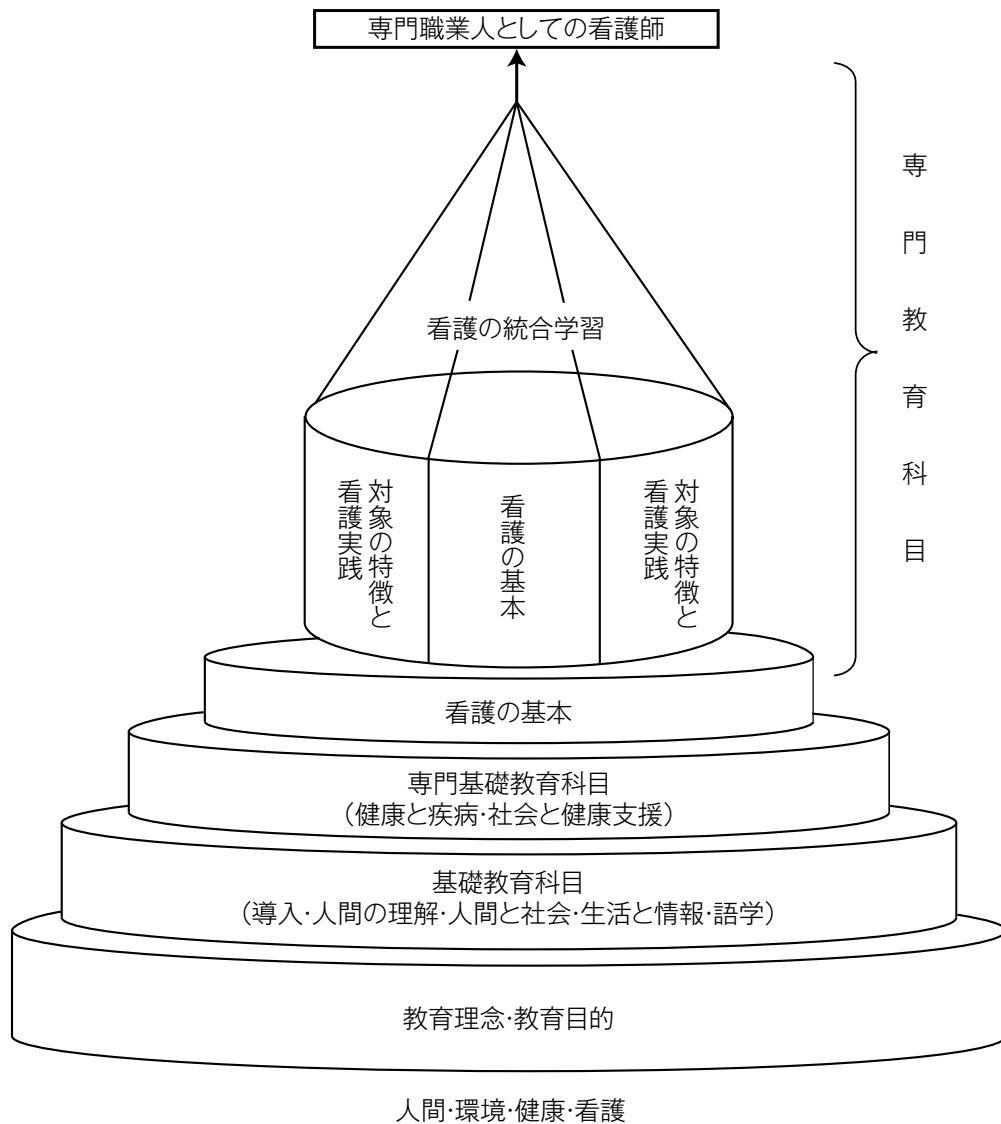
専門職業人としての看護師

専門教育科目

看護の統合学習

対象の特徴と看護実践

看護の基本

対象の特徴と看護実践

看護の基本

専門基礎教育科目
（健康と疾病･社会と健康支援）

基礎教育科目
（導入･人間の理解･人間と社会･生活と情報･語学）

教育理念･教育目的

人間･環境･健康･看護